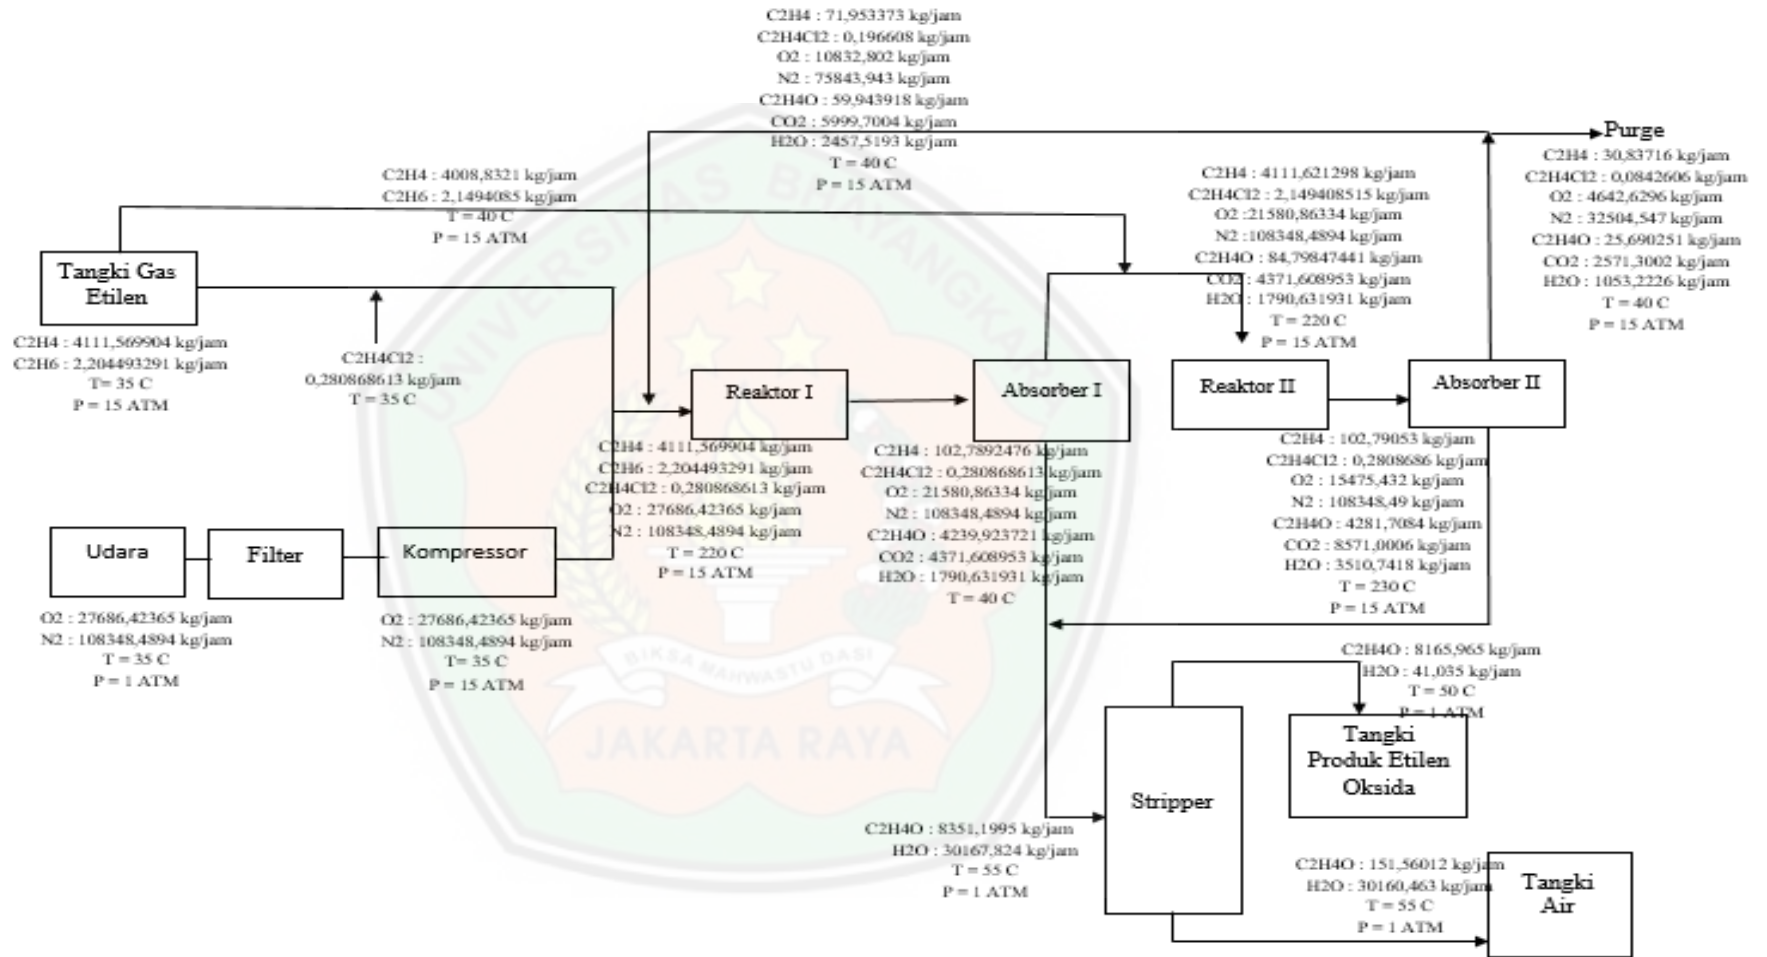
C2H4 : 71,953373 kg/jam
C2H4Cl2 : 0,196608 kg/jam
O2 : 10832,802 kg/jam
N2 : 75843,943 kg/jam
C2H4O : 59,943918 kg/jam
CO2 : 5999,7004 kg/jam
H2O : 2457,5193 kg/jam
T = 40 C
P = 15 ATM

Purge
C2H4 : 30,83716 kg/jam
C2H4Cl2 : 0,0842606 kg/jam
O2 : 4642,6296 kg/jam
N2 : 32504,547 kg/jam
C2H4O : 25,690251 kg/jam
CO2 : 2571,3002 kg/jam
H2O : 1053,2226 kg/jam
T = 40 C
P = 15 ATM

C2H4 : 4008,8321 kg/jam
C2H6 : 2,1494085 kg/jam
T = 40 C
P = 15 ATM

C2H4 : 4111,621298 kg/jam
C2H4Cl2 : 2,149408515 kg/jam
O2 :21580,86334 kg/jam
N2 :108348,4894 kg/jam
C2H4O : 84,79847441 kg/jam
CO2 : 4371,608953 kg/jam
H2O : 1790,631931 kg/jam
T = 220 C
P = 15 ATM

Tangki Gas Etilen

C2H4 : 4111,569904 kg/jam
C2H6 : 2,204493291 kg/jam
T= 35 C
P = 15 ATM

C2H4Cl2 :
0,280868613 kg/jam
T = 35 C

Reaktor I

Absorber I

Reaktor II

Absorber II

C2H4 : 4111,569904 kg/jam
C2H6 : 2,204493291 kg/jam
C2H4Cl2 : 0,280868613 kg/jam
O2 : 27686,42365 kg/jam
N2 : 108348,4894 kg/jam
T = 220 C
P = 15 ATM

C2H4 : 102,7892476 kg/jam
C2H4Cl2 : 0,280868613 kg/jam
O2 : 21580,86334 kg/jam
N2 : 108348,4894 kg/jam
C2H4O : 4239,923721 kg/jam
CO2 : 4371,608953 kg/jam
H2O : 1790,631931 kg/jam
T = 40 C

C2H4 : 102,79053 kg/jam
C2H4Cl2 : 0,2808686 kg/jam
O2 : 15475,432 kg/jam
N2 : 108348,49 kg/jam
C2H4O : 4281,7084 kg/jam
CO2 : 8571,0006 kg/jam
H2O : 3510,7418 kg/jam
T = 230 C
P = 15 ATM

Udara

Filter

Kompressor

O2 : 27686,42365 kg/jam
N2 : 108348,4894 kg/jam
T = 35 C
P = 1 ATM

O2 : 27686,42365 kg/jam
N2 : 108348,4894 kg/jam
T= 35 C
P = 15 ATM

C2H4O : 8165,965 kg/jam
H2O : 41,035 kg/jam
T = 50 C
P = 1 ATM

Tangki Produk Etilen Oksida

Stripper

C2H4O : 8351,1995 kg/jam
H2O : 30167,824 kg/jam
T = 55 C
P = 1 ATM

C2H4O : 151,56012 kg/jam
H2O : 30160,463 kg/jam
T = 55 C
P = 1 ATM

Tangki Air

UNIVERSITAS BHAYANGKARA
BIKSA MAHWASTU DASI
JAKARTA RAYA